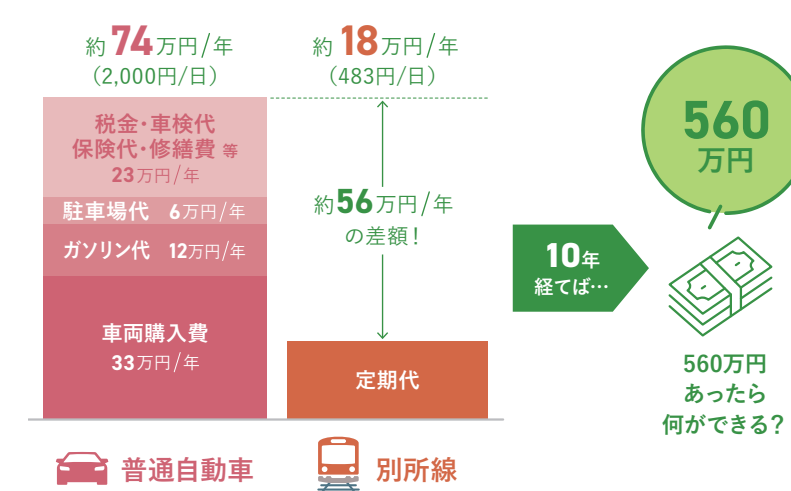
約74万円/年
(2,000円/日)

約18万円/年
(483円/日)

税金・車検代
保険代・修繕費 等
23万円/年

駐車場代 6万円/年

ガソリン代 12万円/年

車両購入費
33万円/年

約56万円/年
の差額!

定期代

普通自動車

別所線

10年
経てば…

560
万円

560万円
あったら
何ができる?